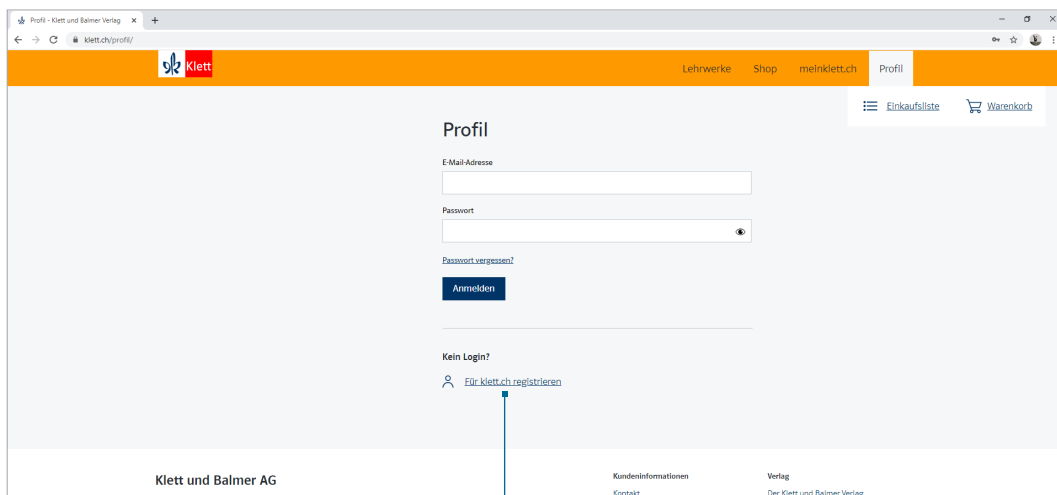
Profil - Klett und Balmer Verlag ×  +

klett.ch/profil/

Klett

Lehrwerke  Shop  meinklett.ch  Profil

Einkaufsliste  Warenkorb

Profil

E-Mail-Adresse

Passwort

Passwort vergessen?

Anmelden

Kein Login?

Für klett.ch registrieren

Klett und Balmer AG

Kundeninformationen

Kontakt

Verlag

Der Klett und Balmer Verlag